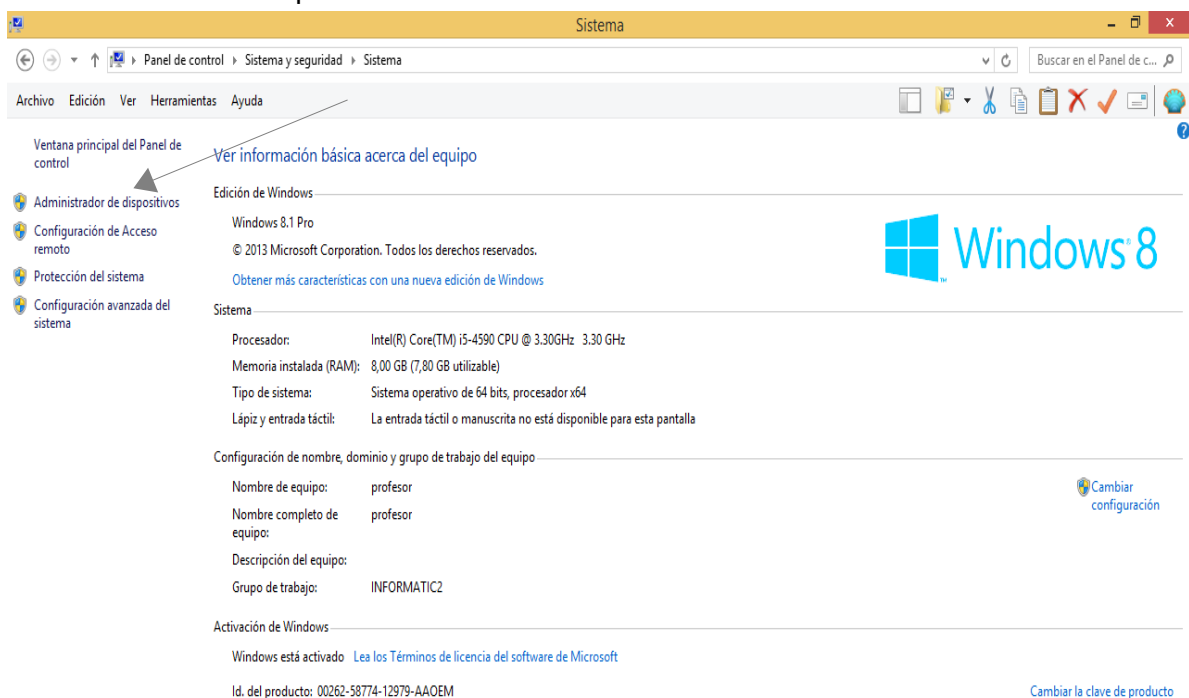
Sistema

Panel de control › Sistema y seguridad › Sistema

Buscar en el Panel de c...

Archivo Edición Ver Herramientas Ayuda

Ventana principal del Panel de control

Administrador de dispositivos

Configuración de Acceso remoto

Protección del sistema

Configuración avanzada del sistema

Ver información básica acerca del equipo

Edición de Windows

Windows 8.1 Pro

© 2013 Microsoft Corporation. Todos los derechos reservados.

Obtener más características con una nueva edición de Windows

Windows 8

Sistema

| | |
|---|---|
| Procesador: | Intel(R) Core(TM) i5-4590 CPU @ 3.30GHz 3.30 GHz |
| Memoria instalada (RAM): | 8,00 GB (7,80 GB utilizable) |
| Tipo de sistema: | Sistema operativo de 64 bits, procesador x64 |
| Lápiz y entrada táctil: | La entrada táctil o manuscrita no está disponible para esta pantalla |

Configuración de nombre, dominio y grupo de trabajo del equipo

| | |
|---|---|
| Nombre de equipo: | profesor |
| Nombre completo de equipo: | profesor |
| Descripción del equipo: | |
| Grupo de trabajo: | INFORMATIC2 |

Cambiar configuración

Activación de Windows

Windows está activado Lea los Términos de licencia del software de Microsoft

Id. del producto: 00262-58774-12979-AAOEM

Cambiar la clave de producto